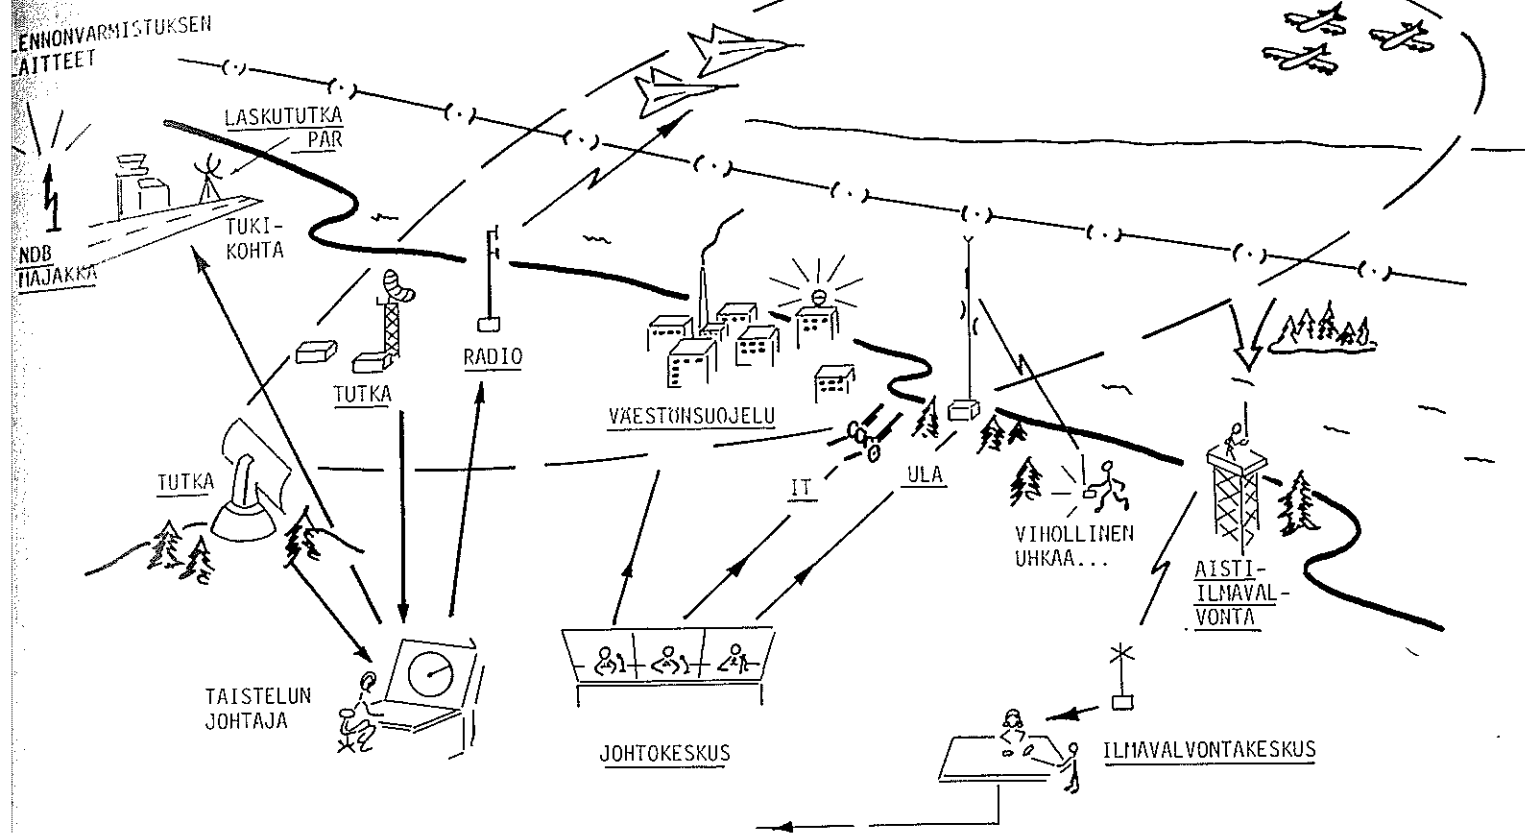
ENNONVARMISTUKSEN AITTEET

LASKUTUTKA PAR

NDB MAJAKKA

TUKI-KOHTA

TUTKA

RADIO

VÄESTÖNSUOJELU

TUTKA

IT

ULA

VIHOLLINEN UHKAA...

AISTI-ILMAVAL-VONTA

TAISTELUN JOHTAJA

JOHTOKESKUS

ILMAVALVONTAKESKUS